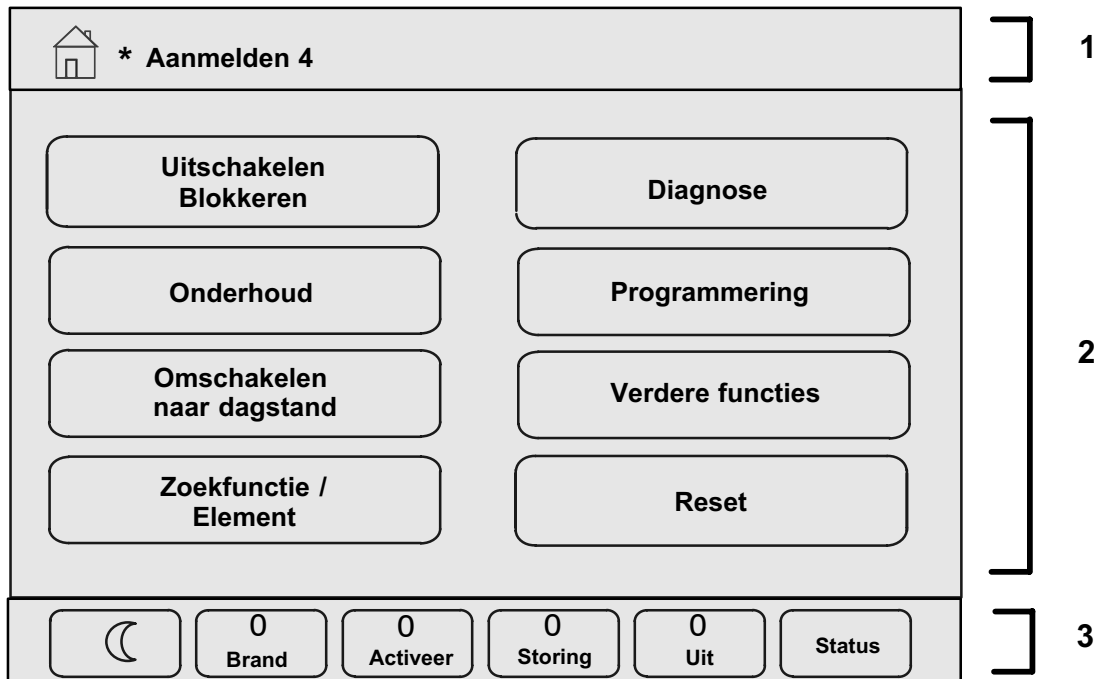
* Aanmelden 4

1

Uitschakelen Blokkeren

Diagnose

Onderhoud

Programmering

Omschakelen naar dagstand

Verdere functies

Zoekfunctie / Element

Reset

2

0 Brand

0 Activeer

0 Storing

0 Uit

Status

3